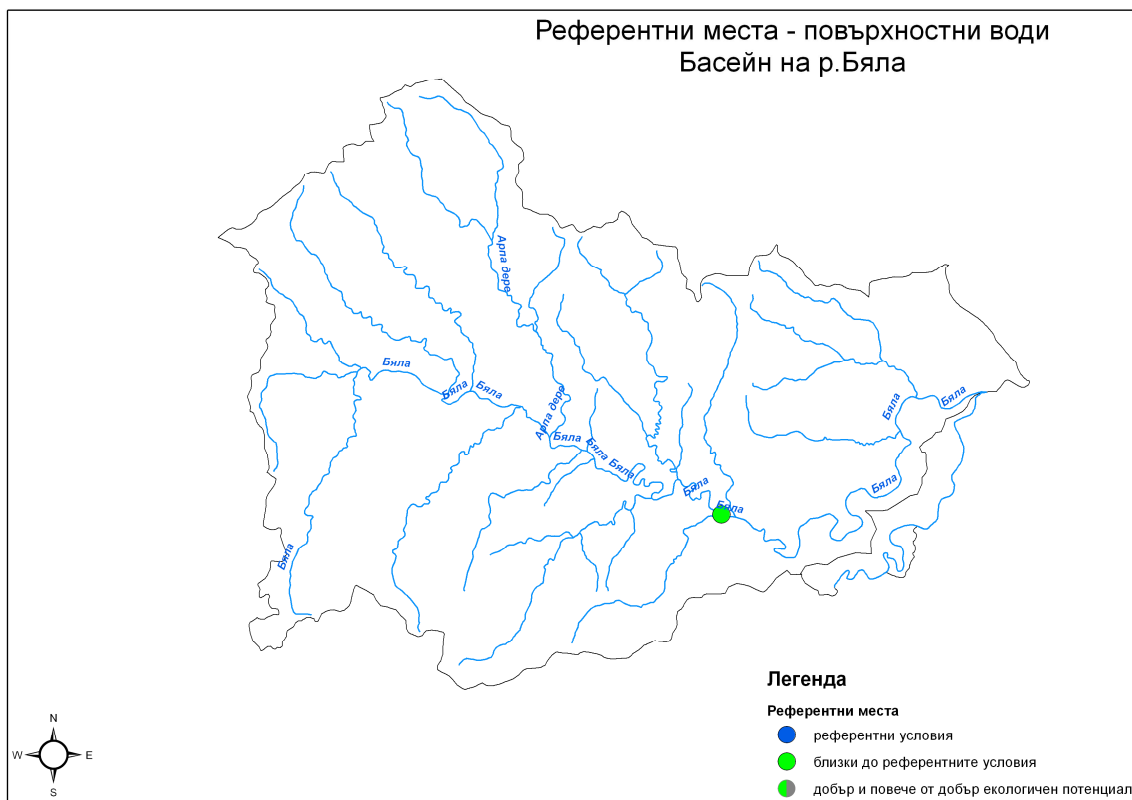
Референтни места - повърхностни води
Басейн на р.Бяла

Арпа дере
Бяла
Бяла
Бяла
Арпа дере
Бяла
Бяла
Бяла
Бяла
Бяла
Бяла
Бяла
Бяла
Бяла

Легенда
Референтни места
референтни условия
близки до референтните условия
добър и повече от добър екологичен потенциал

N
W
E
S